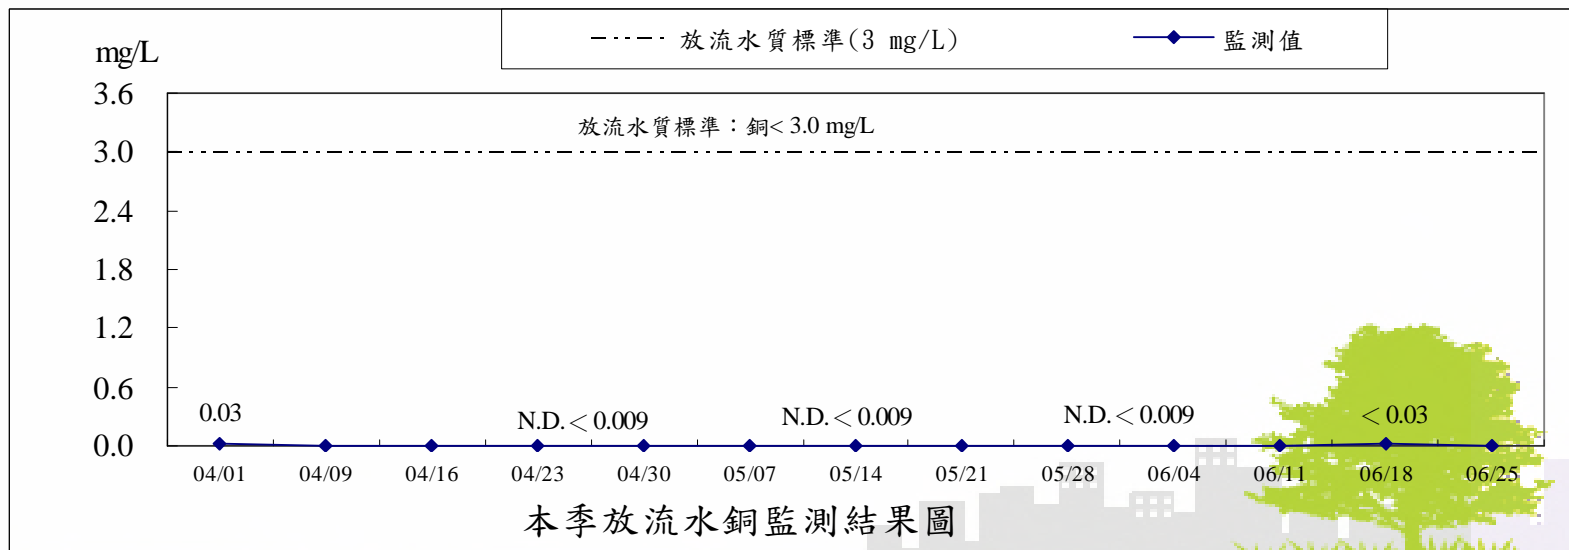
放流水質標準(3 mg/L)

監測值

mg/L

3.6

3.0

2.4

1.8

1.2

0.6

0.0

放流水質標準：銅< 3.0 mg/L

0.03

N.D.＜0.009

N.D.＜0.009

N.D.＜0.009

＜0.03

04/01

04/09

04/16

04/23

04/30

05/07

05/14

05/21

05/28

06/04

06/11

06/18

06/25

本季放流水銅監測結果圖